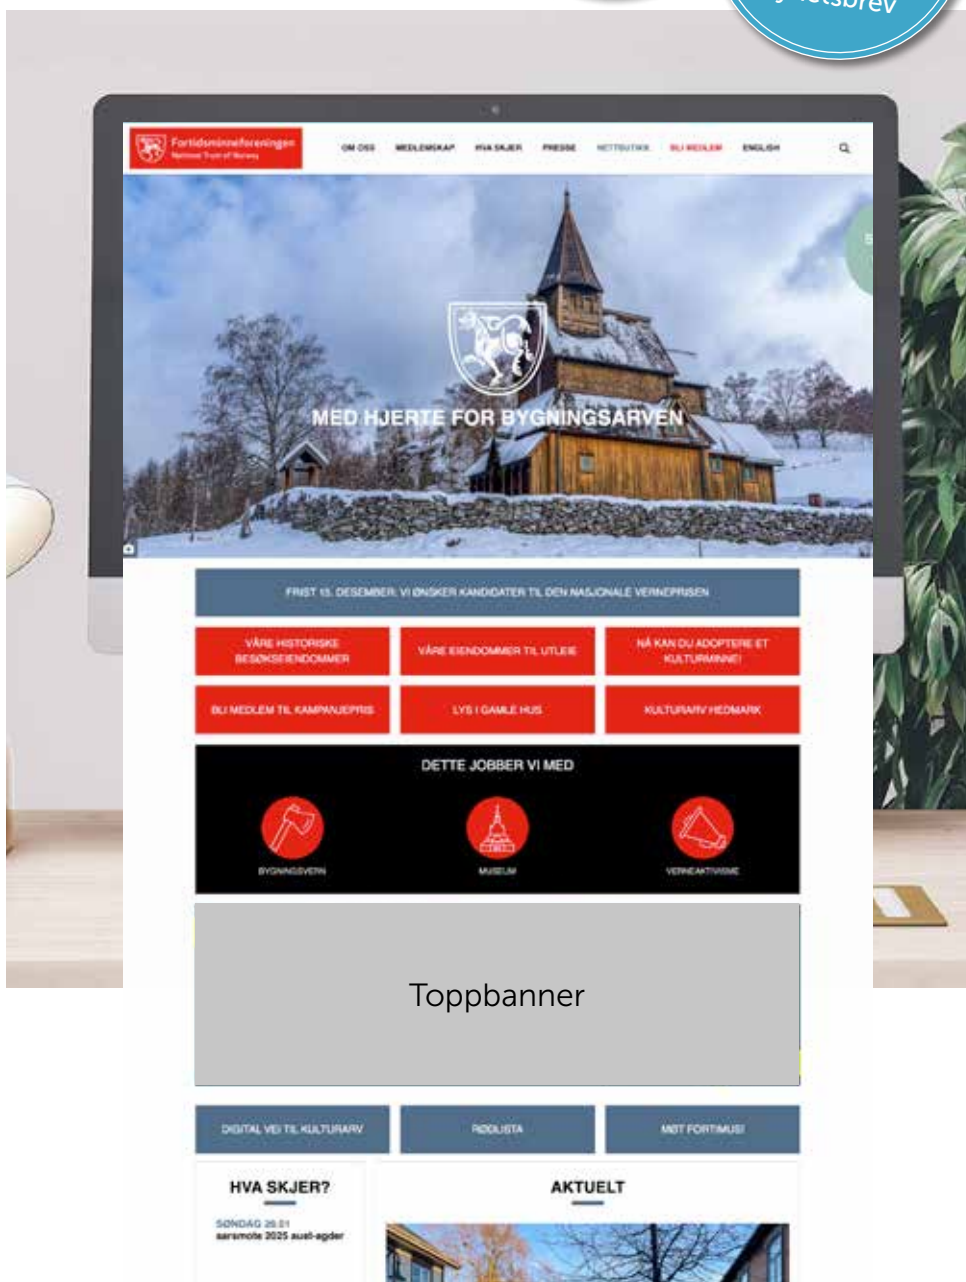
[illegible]tsbrev

Fortidsminneforeningen
National Trust of Norway

OM OSS MEDLEMSKAP HVA SKJER PRESSE NETTBUTIKK BLI MEDLEM ENGLISH

MED HJERTE FOR BYGNINGSARVEN

FRIST 15. DESEMBER: VI ØNSKER KANDIDATER TIL DEN NASJONALE VERNEPRISEN

| VÅRE HISTORISKE BESØKSEIENDOMMER | VÅRE EIENDOMMER TIL UTLEIE | NÅ KAN DU ADOPTERE ET KULTURMINNE! |
|---|---|---|
| BLI MEDLEM TIL KAMPANJEPRIS | LYS I GAMLE HUS | KULTURARV HEDMARK |

DETTE JOBBER VI MED

BYGNINGSVERN MUSEUM VERNEAKTIVISME

Toppbanner

| DIGITAL VEI TIL KULTURARV | RØDLISTA | MØT FORTIMUS! |
|---|---|---|

HVA SKJER?

SØNDAG 26.01
årsmøte 2025 aust-agder

AKTUELT